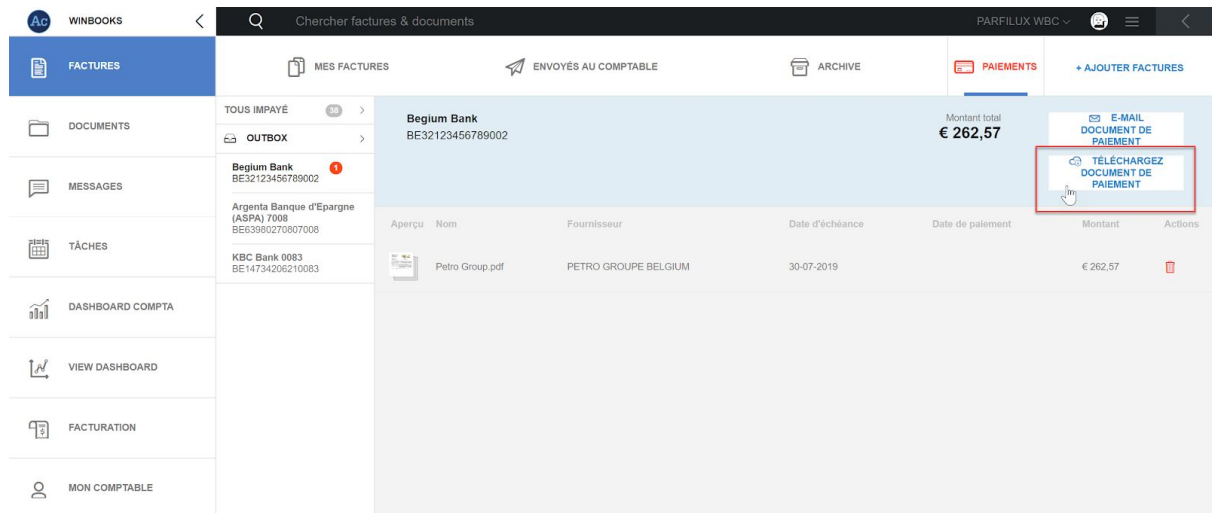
Ac WINBOOKS

Chercher factures & documents

PARFILUX WBC

FACTURES

DOCUMENTS

MESSAGES

TÂCHES

DASHBOARD COMPTA

VIEW DASHBOARD

FACTURATION

MON COMPTABLE

MES FACTURES

ENVOYÉS AU COMPTABLE

ARCHIVE

PAIEMENTS

+ AJOUTER FACTURES

TOUS IMPAYÉ 38

OUTBOX

Begium Bank
BE32123456789002 1

Argenta Banque d'Epargne (ASPA) 7008
BE63980270807008

KBC Bank 0083
BE14734206210083

Begium Bank
BE32123456789002

Montant total
€ 262,57

E-MAIL DOCUMENT DE PAIEMENT

TÉLÉCHARGEZ DOCUMENT DE PAIEMENT

| Aperçu | Nom | Fournisseur | Date d'échéance | Date de paiement | Montant | Actions |
|---|---|---|---|---|---|---|
| | Petro Group.pdf | PETRO GROUPE BELGIUM | 30-07-2019 | | € 262,57 | |